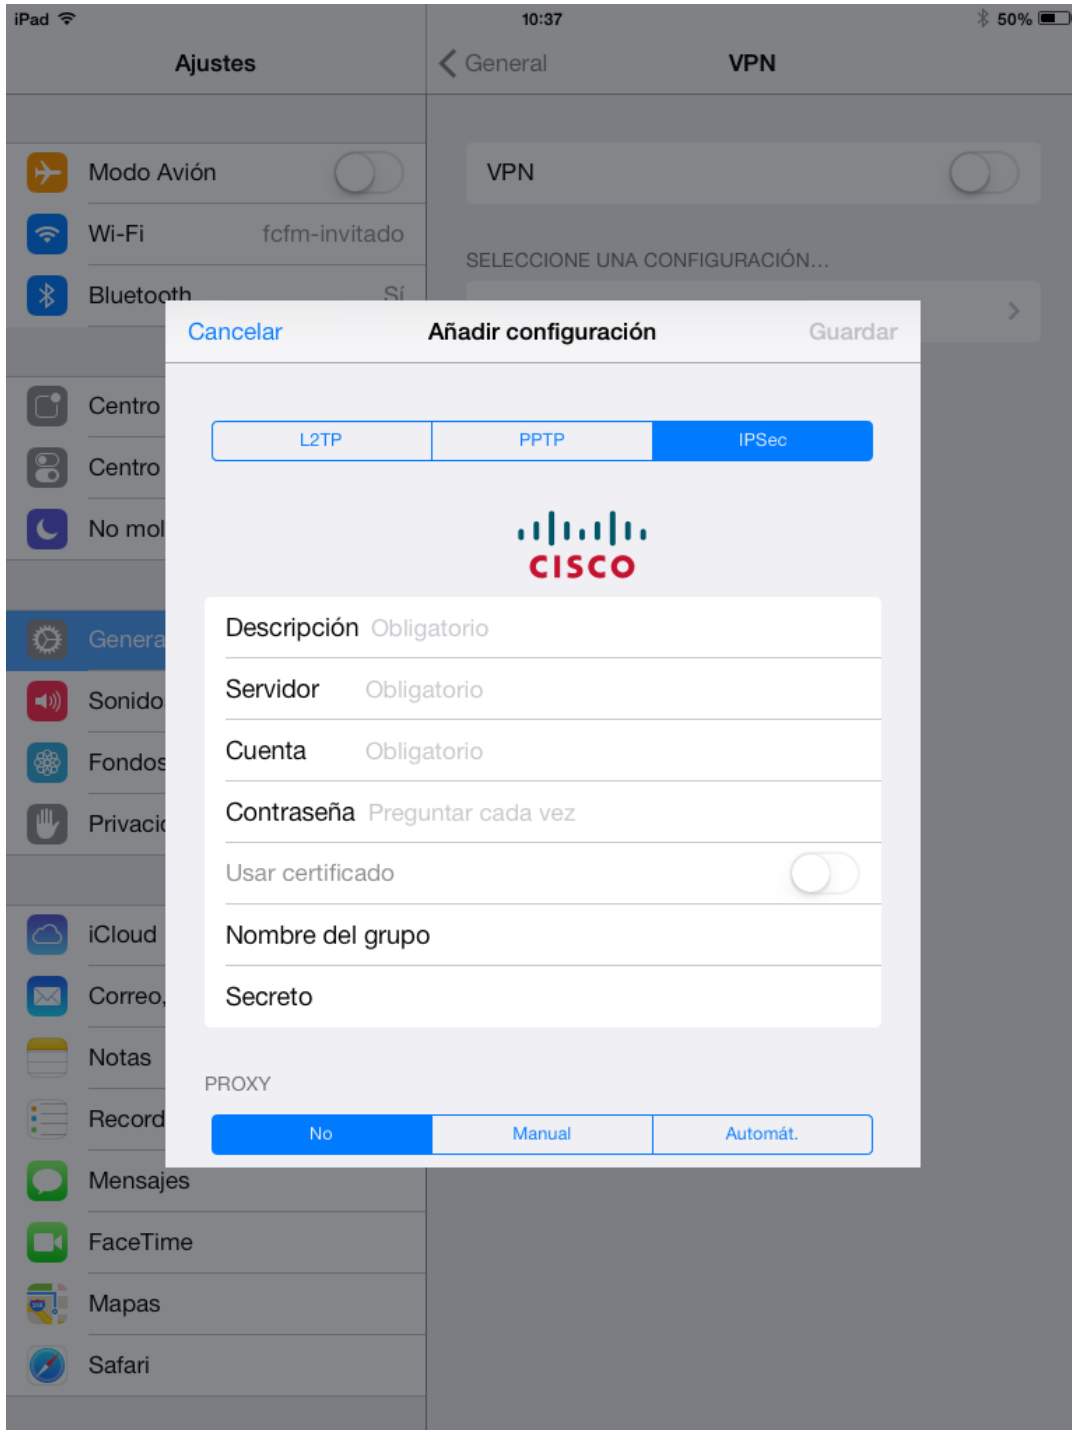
iPad 10:37 50%

Ajustes

Modo Avión

Wi-Fi fcfm-invitado

Bluetooth Sí

Centro

Centro

No mol

Genera

Sonido

Fondos

Privaci

iCloud

Correo,

Notas

Record

Mensajes

FaceTime

Mapas

Safari

General VPN

VPN

SELECCIONE UNA CONFIGURACIÓN...

Cancelar Añadir configuración Guardar

L2TP PPTP IPSec

cisco

Descripción Obligatorio

Servidor Obligatorio

Cuenta Obligatorio

Contraseña Preguntar cada vez

Usar certificado

Nombre del grupo

Secreto

PROXY

No Manual Automát.